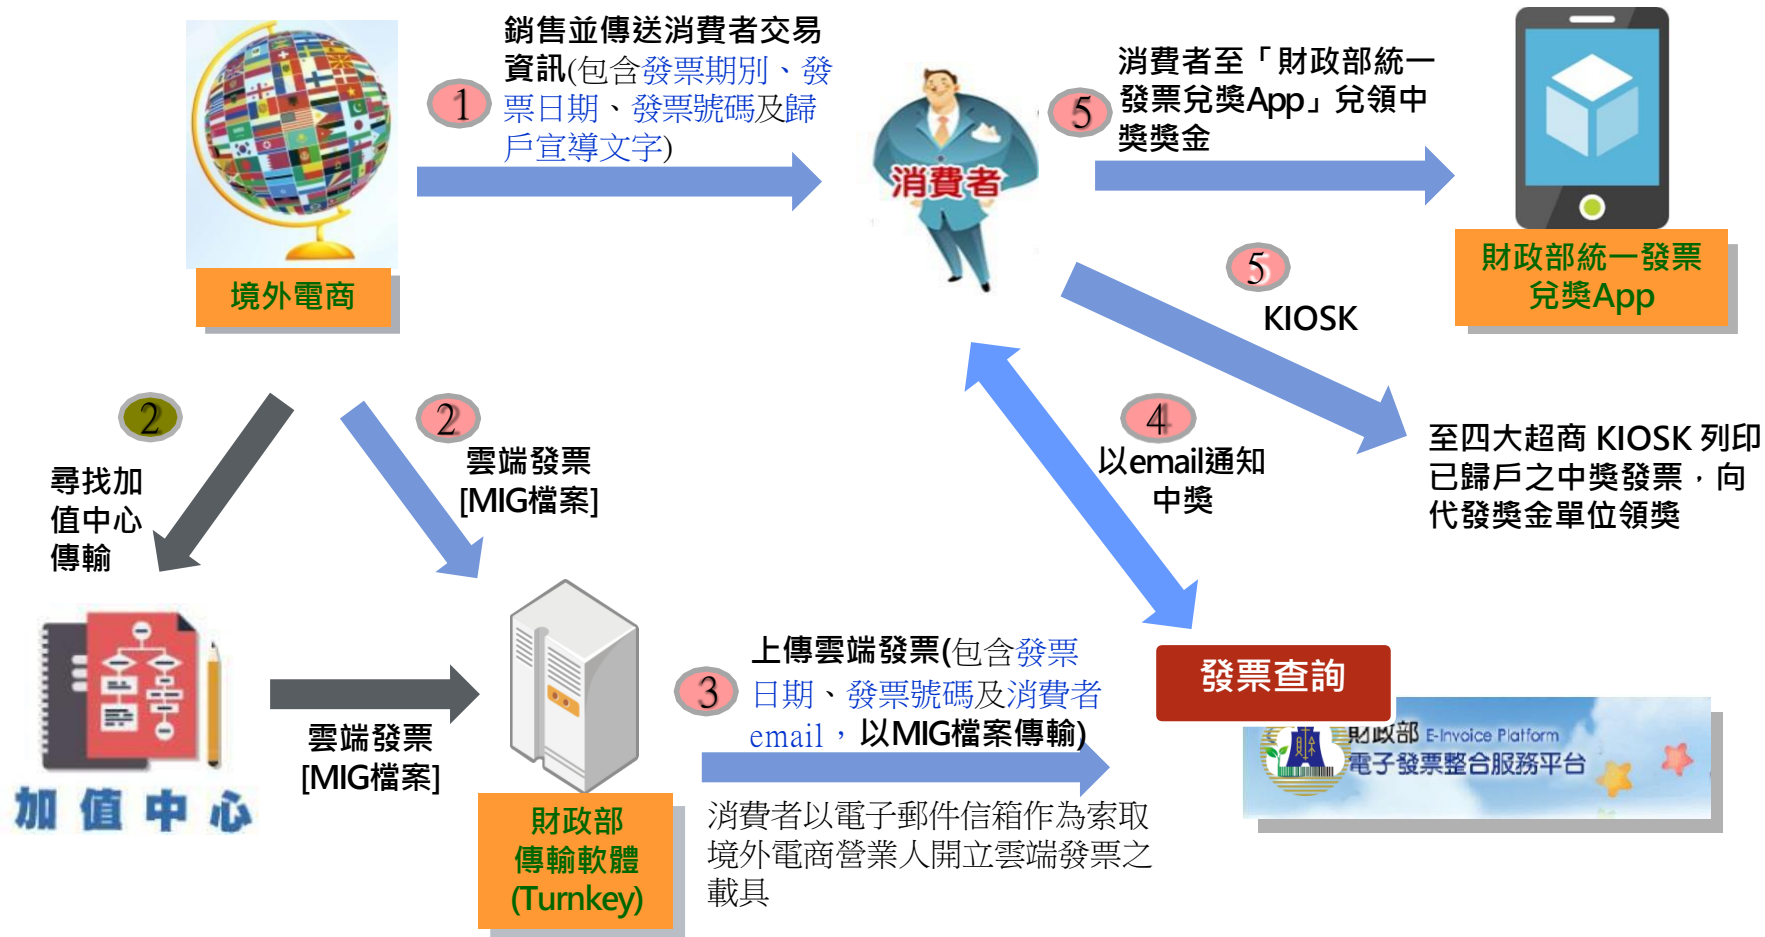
境外電商

1

銷售並傳送消費者交易資訊(包含發票期別、發票日期、發票號碼及歸戶宣導文字)

消費者

5

消費者至「財政部統一發票兌獎App」兌領中獎獎金

財政部統一發票兌獎App

5

KIOSK

至四大超商 KIOSK 列印已歸戶之中獎發票，向代發獎金單位領獎

2

尋找加值中心傳輸

2

雲端發票[MIG檔案]

4

以email通知中獎

加值中心

雲端發票[MIG檔案]

財政部傳輸軟體(Turnkey)

3

上傳雲端發票(包含發票日期、發票號碼及消費者email，以MIG檔案傳輸)

消費者以電子郵件信箱作為索取境外電商營業人開立雲端發票之載具

發票查詢

財政部 E-Invoice Platform
電子發票整合服務平台